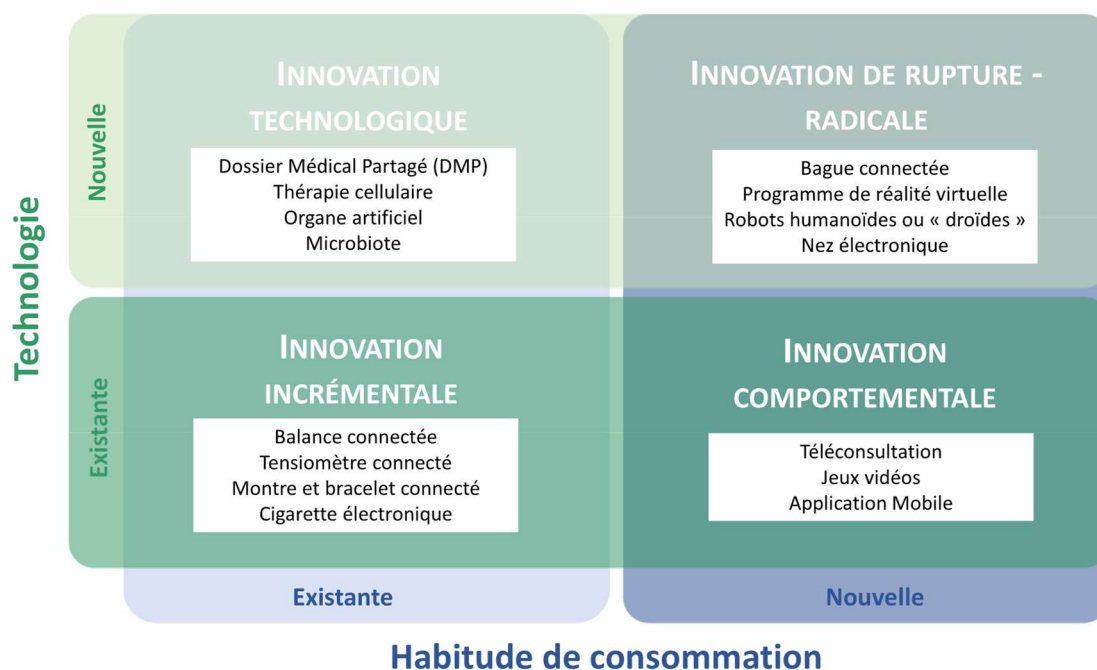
Technologie

Nouvelle

INNOVATION TECHNOLOGIQUE

Dossier Médical Partagé (DMP)
Thérapie cellulaire
Organe artificiel
Microbiote

INNOVATION DE RUPTURE - RADICALE

Bague connectée
Programme de réalité virtuelle
Robots humanoïdes ou « droïdes »
Nez électronique

Existante

INNOVATION INCRÉMENTALE

Balance connectée
Tensiomètre connecté
Montre et bracelet connecté
Cigarette électronique

INNOVATION COMPORTEMENTALE

Téléconsultation
Jeux vidéos
Application Mobile

Existante

Nouvelle

Habitude de consommation